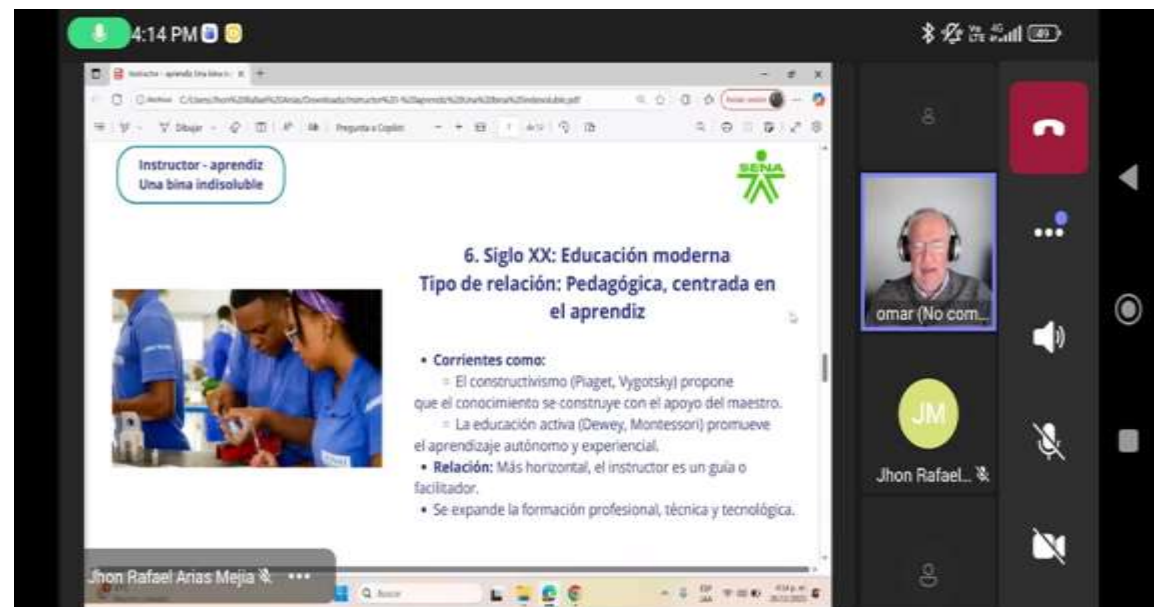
4:14 PM

Instructor - aprendiz Una bina indisoluble

SENA

6. Siglo XX: Educación moderna
Tipo de relación: Pedagógica, centrada en el aprendiz

• Corrientes como:
▫ El constructivismo (Piaget, Vygotsky) propone que el conocimiento se construye con el apoyo del maestro.
▫ La educación activa (Dewey, Montessori) promueve el aprendizaje autónomo y experiencial.
• Relación: Más horizontal, el instructor es un guía o facilitador.
• Se expande la formación profesional, técnica y tecnológica.

Dibujar
Pregunta a Copilot
Buscar

omar (No com...
JM
Jhon Rafael...
Jhon Rafael Arias Mejia